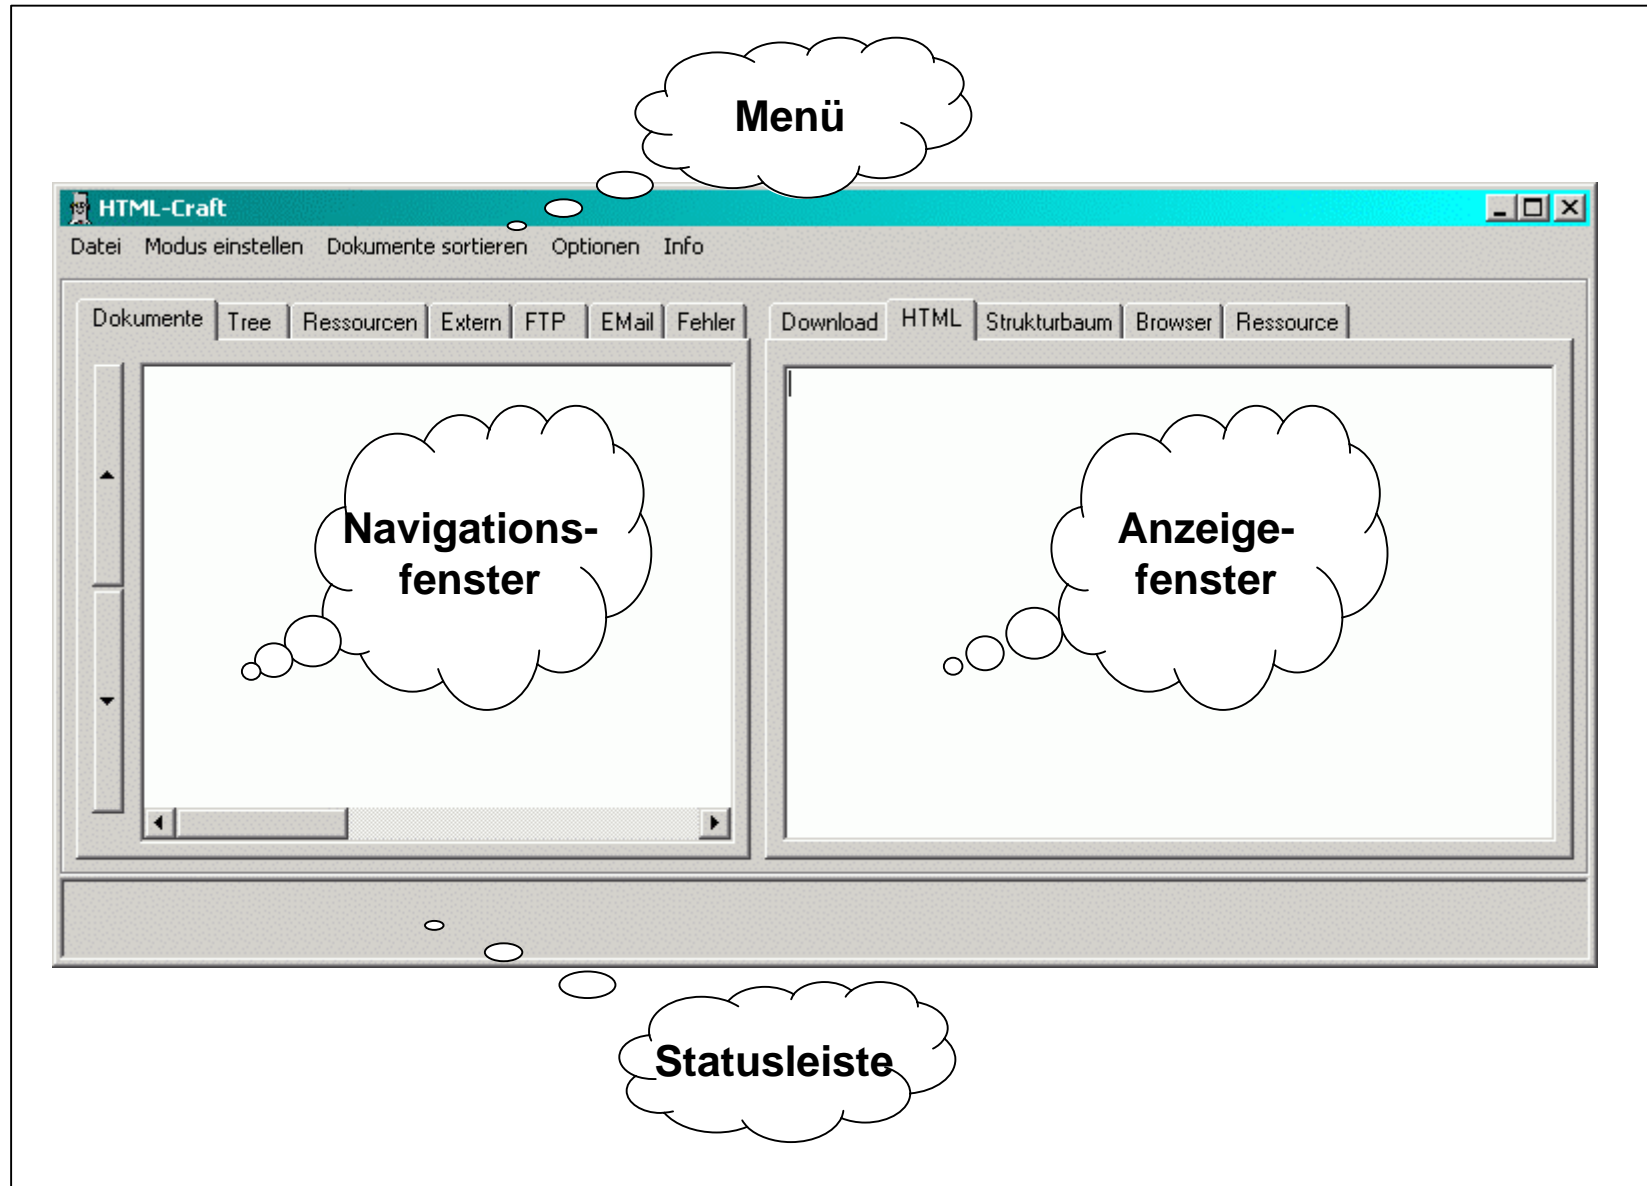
Menü

HTML-Craft

Datei Modus einstellen Dokumente sortieren Optionen Info

Dokumente | Tree | Ressourcen | Extern | FTP | EMail | Fehler

Download | HTML | Strukturbaum | Browser | Ressource

Navigationsfenster

Anzeigefenster

Statusleiste